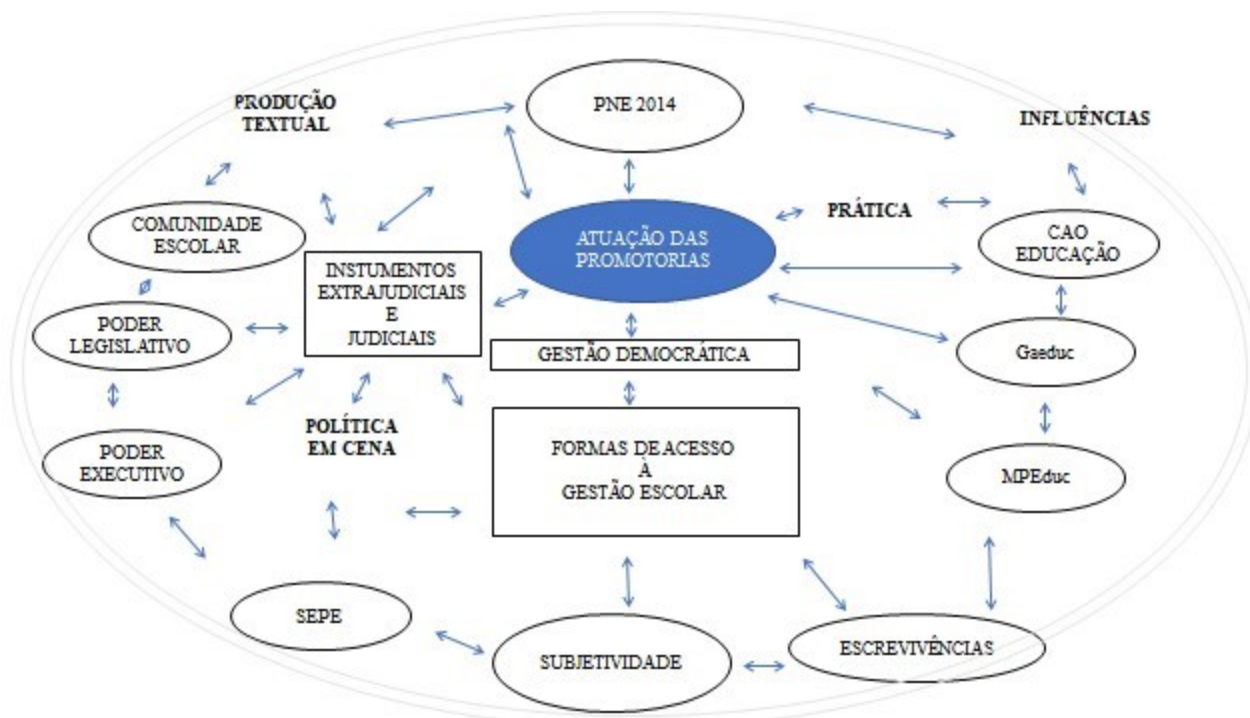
PRODUÇÃO TEXTUAL

PNE 2014

INFLUÊNCIAS

PRÁTICA

COMUNIDADE ESCOLAR

ATUAÇÃO DAS PROMOTORIAS

CAO EDUCAÇÃO

INSTUMENTOS EXTRAJUDICIAIS E JUDICIAIS

PODER LEGISLATIVO

Gaeduc

GESTÃO DEMOCRÁTICA

POLÍTICA EM CENA

PODER EXECUTIVO

FORMAS DE ACESSO À GESTÃO ESCOLAR

MPEduc

SEPE

SUBJETIVIDADE

ESCREVIVÊNCIAS